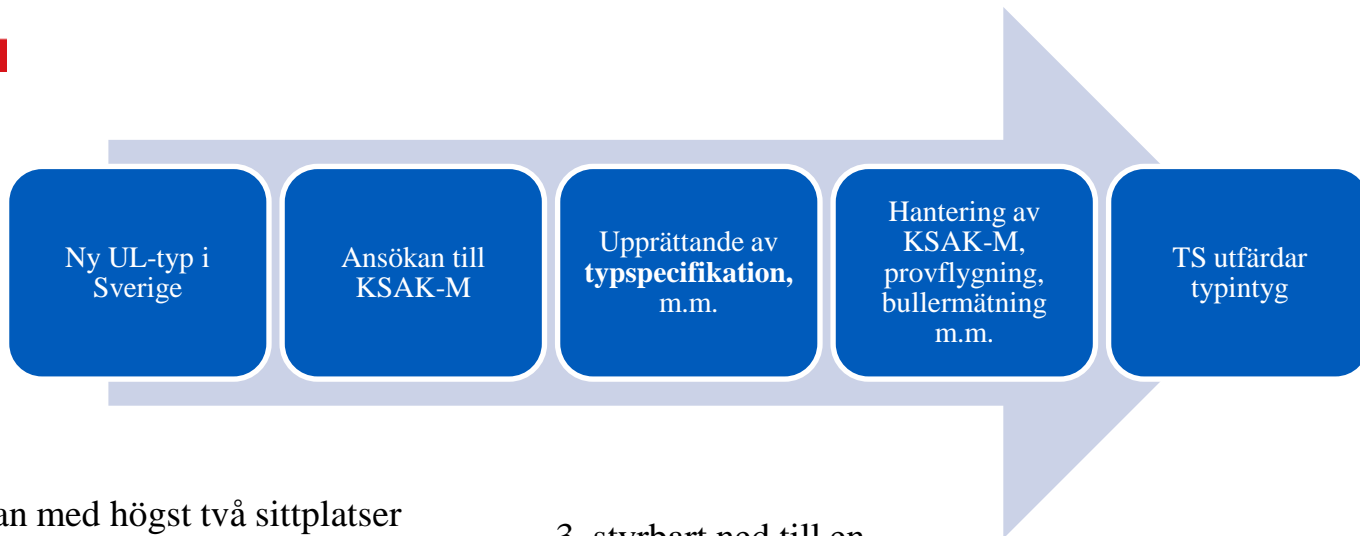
Ny UL-typ i Sverige

Ansökan till KSAK-M

Upprättande av **typspecifikation,** m.m.

Hantering av KSAK-M, provflygning, bullermätning m.m.

TS utfärdar typintyg

an med högst två sittplatser

3. styrbart ned till en